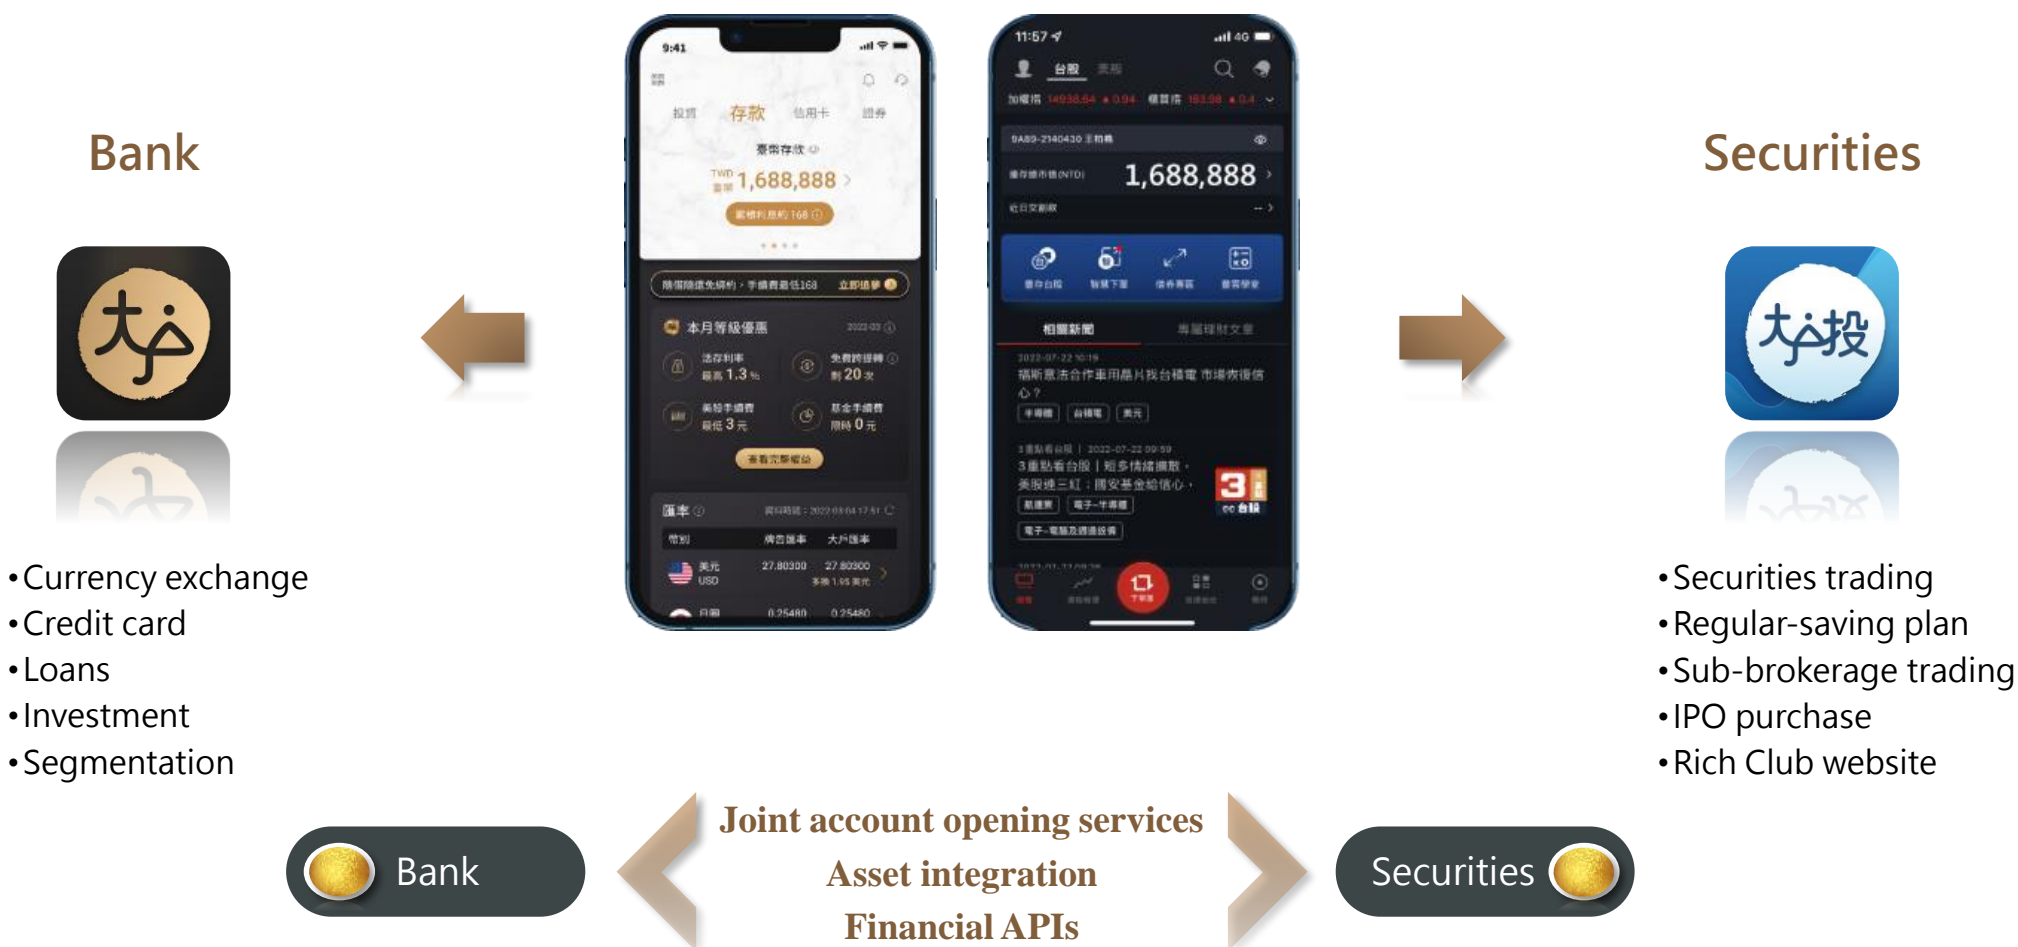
Bank

Securities

•Currency exchange
•Credit card
•Loans
•Investment
•Segmentation

9:41

投資 存款 信用卡 證券

臺幣存款

TWD 1,688,888

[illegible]

本月等級優惠

活存利率 最高 1.3 %

免費跨提轉 剩 20 次

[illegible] 最低 3 元

基金手續費 限時 0 元

匯率

幣別 牌告匯率 大戶匯率

美元 USD 27.80300 27.80300

日圓 0.25480 0.25480

11:57

台股 美股

1,688,888

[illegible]

相關新聞

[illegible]

3

•Securities trading
•Regular-saving plan
•Sub-brokerage trading
•IPO purchase
•Rich Club website

Bank

Joint account opening services
Asset integration
Financial APIs

Securities